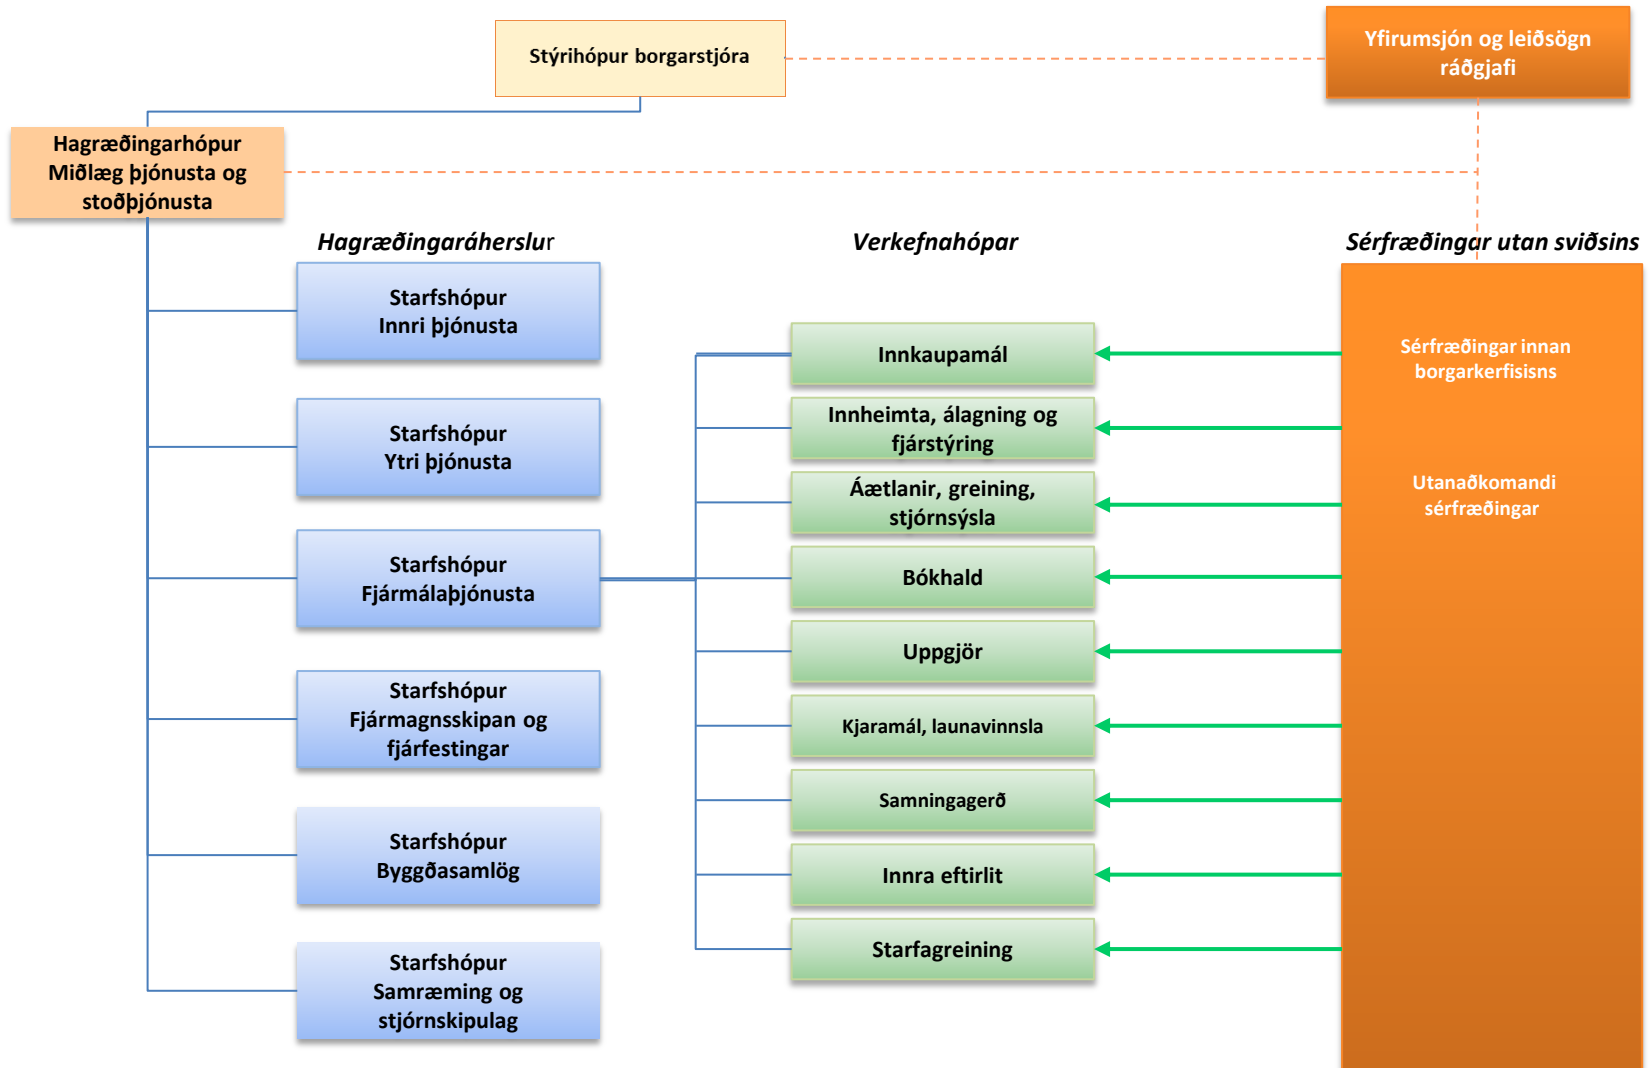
Stýrihópur borgarstjóra

Yfirumsjón og leiðsögn ráðgjafi

Hagræðingarhópur Miðlæg þjónusta og stoðþjónusta

Hagræðingaráherslur

Verkefnahópar

Sérfræðingar utan sviðsins

Starfshópur Innri þjónusta

Starfshópur Ytri þjónusta

Starfshópur Fjármálaþjónusta

Starfshópur Fjármagnsskipan og fjárfestingar

Starfshópur Byggðasamlög

Starfshópur Samræming og stjórnskipulag

Innkaupamál

Innheimta, álagning og fjárstýring

Áætlanir, greining, stjórnsýsla

Bókhald

Uppgjör

Kjaramál, launavinnsla

Samningagerð

Innra eftirlit

Starfagreining

Sérfræðingar innan borgarkerfisisns

Utanaðkomandi sérfræðingar